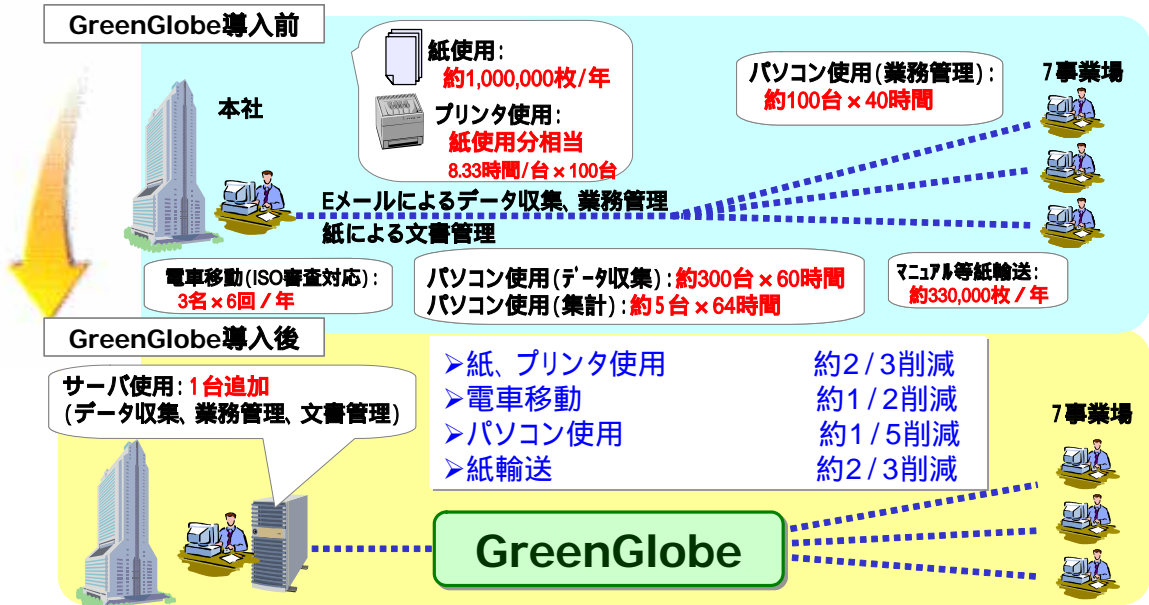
GreenGlobe導入前

紙使用：
約1,000,000枚／年

プリンタ使用：
紙使用分相当
8.33時間／台×100台

パソコン使用（業務管理）：
約100台×40時間

7事業場

本社

Eメールによるデータ収集、業務管理
紙による文書管理

電車移動（ISO審査対応）：
3名×6回／年

パソコン使用（データ収集）：約300台×60時間
パソコン使用（集計）：約5台×64時間

マニュアル等紙輸送：
約330,000枚／年

GreenGlobe導入後

サーバ使用：1台追加
（データ収集、業務管理、文書管理）

➢紙、プリンタ使用　約2／3削減
➢電車移動　約1／2削減
➢パソコン使用　約1／5削減
➢紙輸送　約2／3削減

7事業場

GreenGlobe